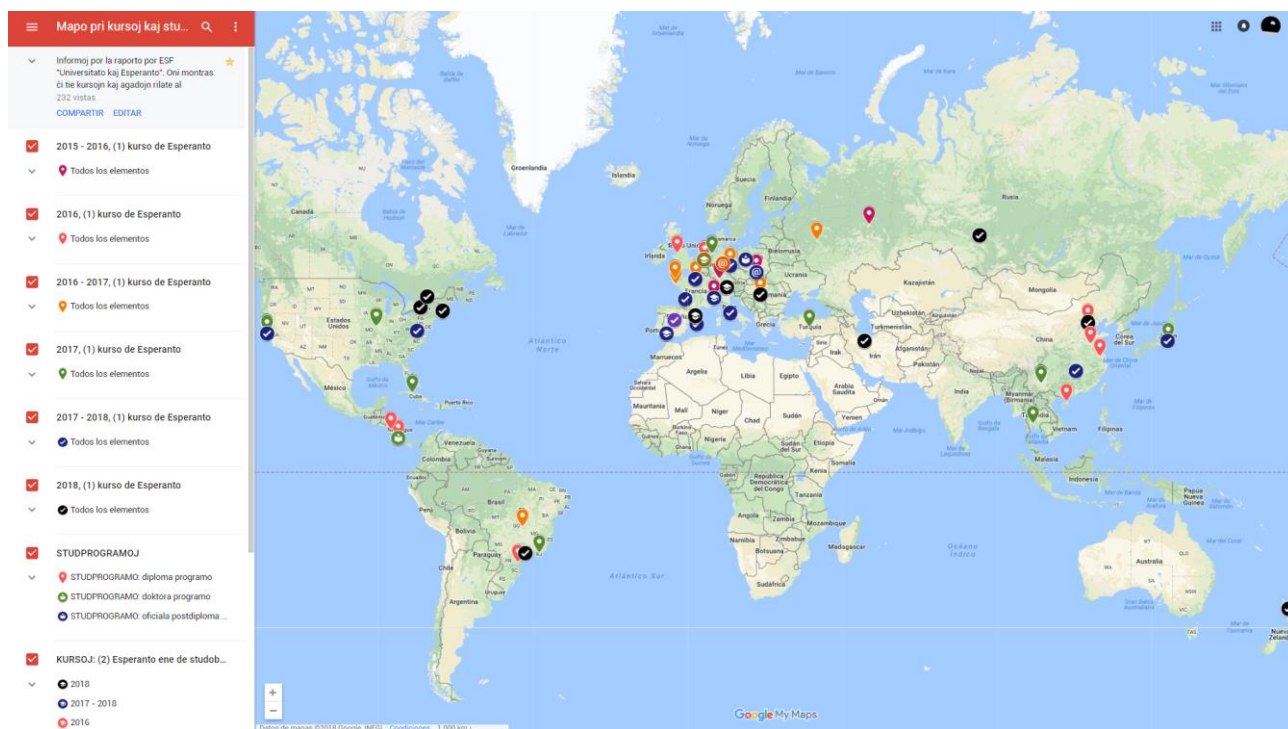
Mapo pri kursoj kaj stu...

Informoj por la raporto por ESF "Universitato kaj Esperanto". Oni montras ĉi tie kursojn kaj agadojn rilate al
232 vistas
COMPARTIR EDITAR

2015 - 2016, (1) kurso de Esperanto
Todos los elementos

2016, (1) kurso de Esperanto
Todos los elementos

2016 - 2017, (1) kurso de Esperanto
Todos los elementos

2017, (1) kurso de Esperanto
Todos los elementos

2017 - 2018, (1) kurso de Esperanto
Todos los elementos

2018, (1) kurso de Esperanto
Todos los elementos

STUDPROGRAMOJ
STUDPROGRAMO: diploma programo
STUDPROGRAMO: doktora programo
STUDPROGRAMO: oficiala postdiploma ...

KURSOJ: (2) Esperanto ene de studob...
2018
2017 - 2018
2016

Groenlandia
Islandia
Canadá
Estados Unidos
México
Cuba
Venezuela
Colombia
Perú
Brasil
Bolivia
Paraguay
Argentina
Atlántico Norte
Atlántico Sur
Noruega
Suecia
Finlandia
Irlanda
Francia
Bielorrusia
Ucrania
Rumania
Grecia
Turquía
Rusia
Kazajistán
Mongolia
China
Irak
Irán
Turkmenistán
Uzbekistán
Afganistán
Pakistán
India
Arabia Saudita
Yemen
Omán
Marruecos
Túnez
Argelia
Libia
Egipto
Mauritania
Malí
Níger
Chad
Sudán
Sudán del Sur
Etiopía
Nigeria
Somalia
República Democrática del Congo
Tanzania
Angola
Zambia
Mozambique
Namibia
Botsuana
Sudáfrica
Madagascar
Océano Índico
Myanmar (Birmania)
Vietnam
Filipinas
Malasia
Indonesia
Papúa Nueva Guinea
Australia
Corea del Sur
Mar de Groenlandia
Mar de Barents
Mar de Kara
Mar de Laptev
Mar de Okhotsk
Mar de Japón
Mar de China Oriental
Mar de Filipinas
Mar de Tasmania
Mar Mediterráneo
Mar Caribe
Golfo de México
Bahía de Hudson
Mar de Labrador
Mar de Arabia
Golfo de Bengala
Google My Maps
Datos de mapas ©2018 Google, INEGI Condiciones 1000 km